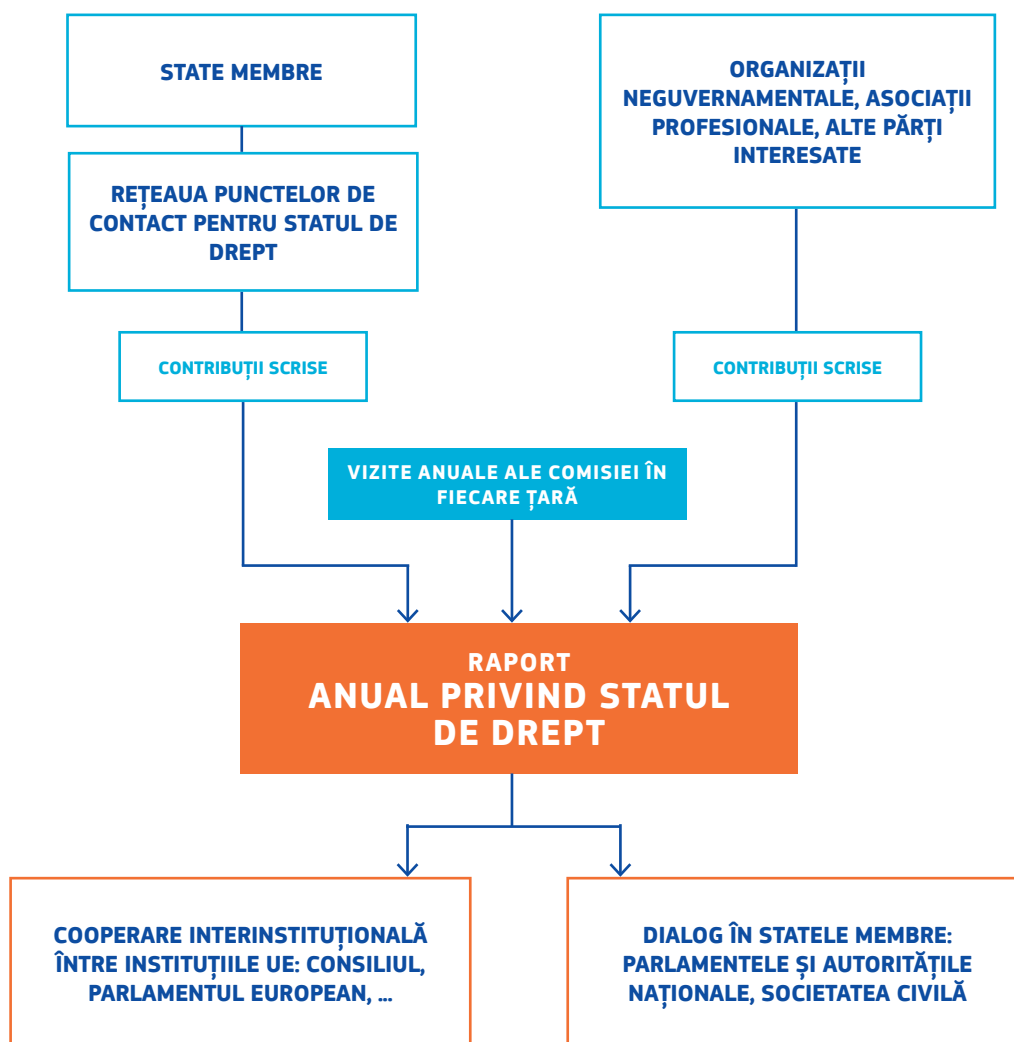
STATE MEMBRE

REȚEAUA PUNCTELOR DE CONTACT PENTRU STATUL DE DREPT

ORGANIZAȚII NEGUVERNAMENTALE, ASOCIAȚII PROFESIONALE, ALTE PĂRȚI INTERESATE

CONTRIBUȚII SCRISE

CONTRIBUȚII SCRISE

VIZITE ANUALE ALE COMISIEI ÎN FIECARE ȚARĂ

RAPORT
ANUAL PRIVIND STATUL DE DREPT

COOPERARE INTERINSTITUȚIONALĂ ÎNTRE INSTITUȚIILE UE: CONSILIUL, PARLAMENTUL EUROPEAN, ...

DIALOG ÎN STATELE MEMBRE: PARLAMENTELE ȘI AUTORITĂȚILE NAȚIONALE, SOCIETATEA CIVILĂ